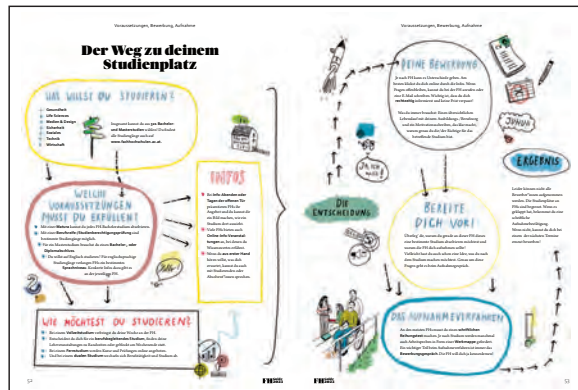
Voraussetzungen, Bewerbung, Aufnahme

Der Weg zu deinem Studienplatz

WAS WILLST DU STUDIEREN?

Gesundheit
Life Sciences
Medien & Design
Sicherheit
Soziales
Technik
Wirtschaft

Insgesamt kannst du aus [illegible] Bachelor- und Masterstudien wählen! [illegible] www.fachhochschulen.ac.at.

WELCHE VORAUSSETZUNGEN MUSST DU ERFÜLLEN?

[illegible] Matura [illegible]
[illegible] Berufsreifeprüfung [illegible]
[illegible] Bachelor-, oder Diplomstudium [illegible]
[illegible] Sprachniveau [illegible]

WIE MÖCHTEST DU STUDIEREN?

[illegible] Vollzeitstudium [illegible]
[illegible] berufsbegleitende Studium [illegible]
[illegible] Fernstudium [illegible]
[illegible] dualen Studium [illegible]

INFOS

Bei Info-Abenden oder Tagen der offenen Tür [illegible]
Viele FHs bieten auch Online Info-Veranstaltungen an, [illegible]
Wenn du aus erster Hand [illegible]

DIE ENTSCHEIDUNG

52

Voraussetzungen, Bewerbung, Aufnahme

DEINE BEWERBUNG

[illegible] rechtzeitig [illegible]

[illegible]

BEREITE DICH VOR!

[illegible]

ERGEBNIS

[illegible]

DAS AUFNAHMEVERFAHREN

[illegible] schriftlichen Reihungstest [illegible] Bewerbungsgespräch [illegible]

53